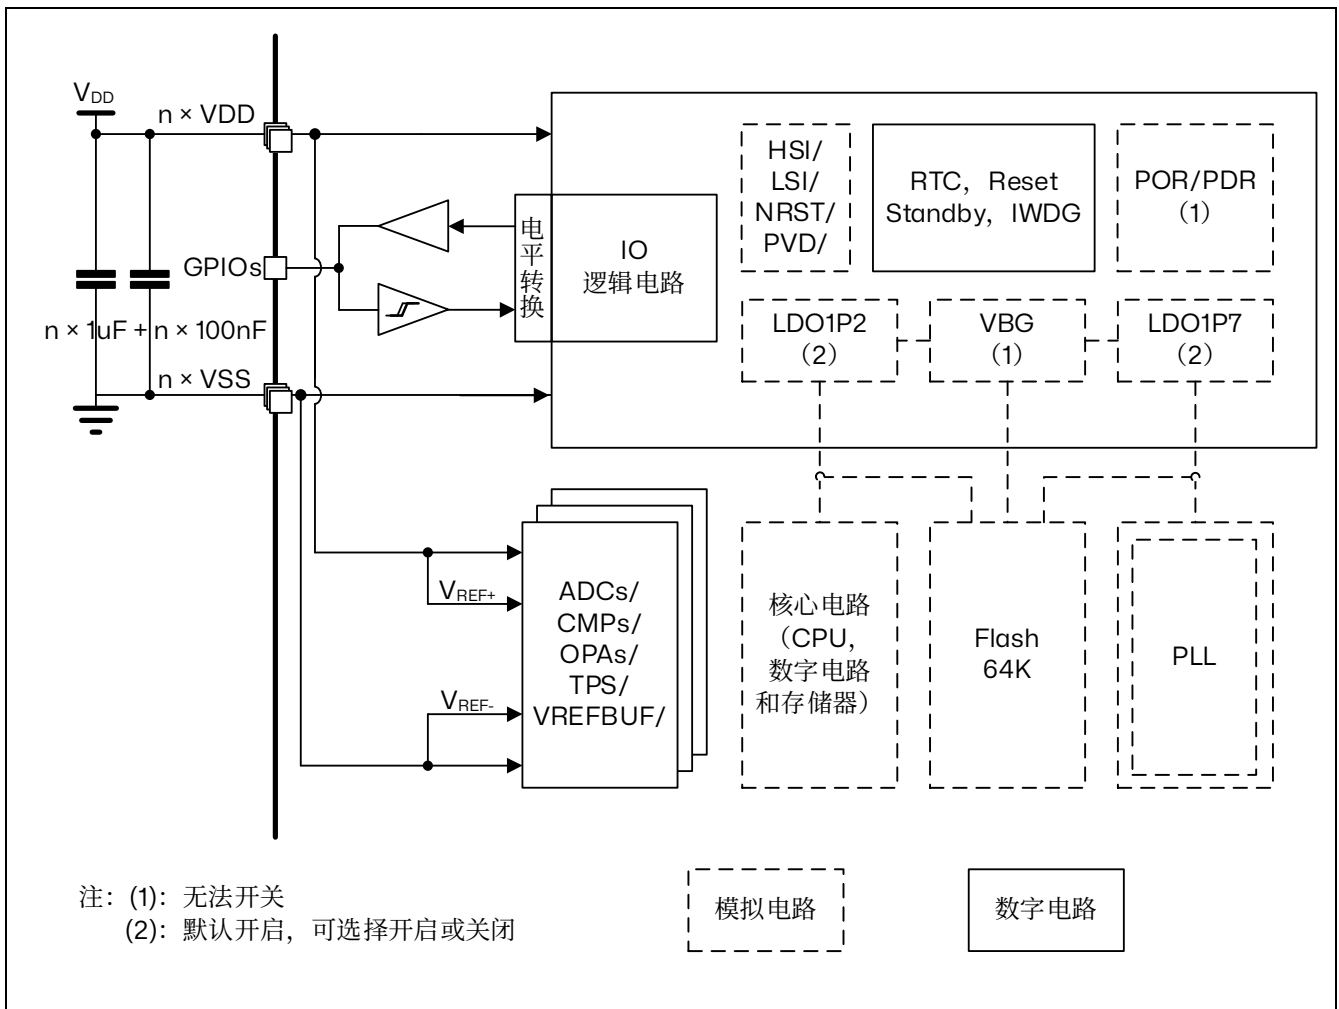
$V_{DD}$

n × VDD

GPIOs

n × 1uF + n × 100nF

n × VSS

电平转换

IO
逻辑电路

HSI/
LSI/
NRST/
PVD/

RTC，Reset
Standby，IWDG

POR/PDR
（1）

LDO1P2
（2）

VBG
（1）

LDO1P7
（2）

$V_{REF+}$

$V_{REF-}$

ADCs/
CMPs/
OPAs/
TPS/
VREFBUF/

核心电路
（CPU，
数字电路
和存储器）

Flash
64K

PLL

注：(1)：无法开关
(2)：默认开启，可选择开启或关闭

模拟电路

数字电路